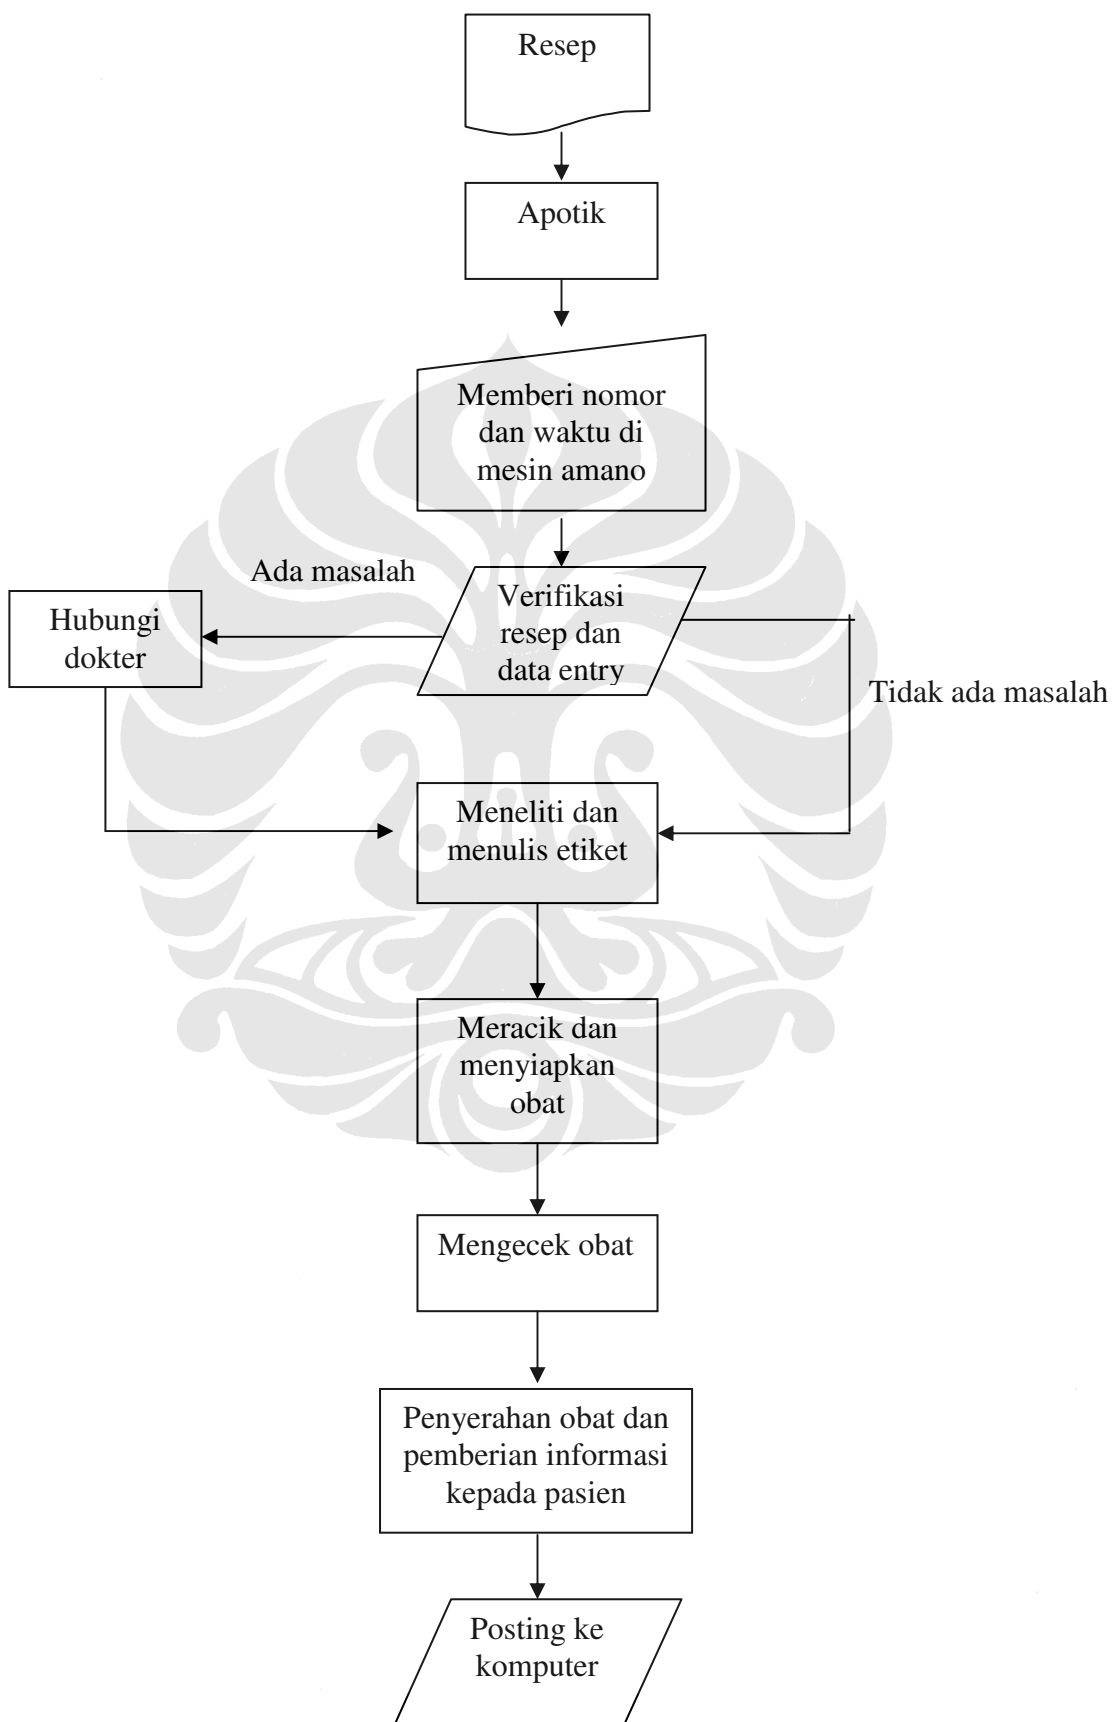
Resep

Apotik

Memberi nomor dan waktu di mesin amano

Ada masalah

Verifikasi resep dan data entry

Hubungi dokter

Tidak ada masalah

Meneliti dan menulis etiket

Meracik dan menyiapkan obat

Mengecek obat

Penyerahan obat dan pemberian informasi kepada pasien

Posting ke komputer